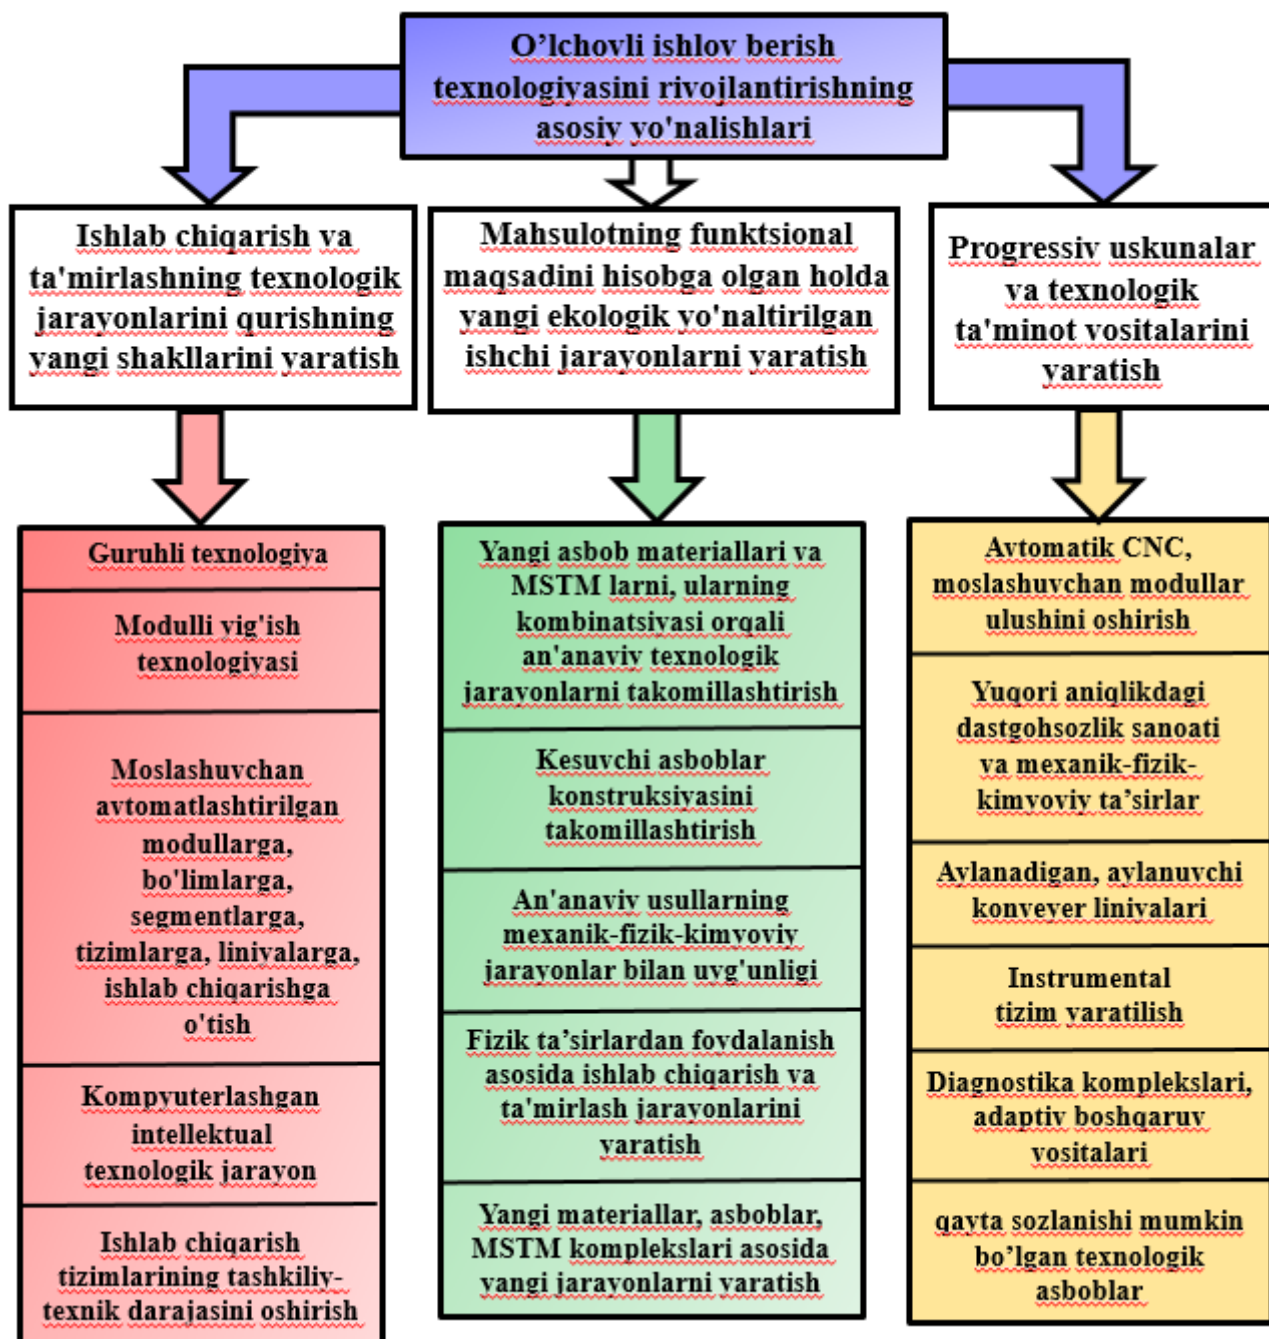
O’lchovli ishlov berish texnologiyasini rivojlantirishning asosiy yo'nalishlari

Ishlab chiqarish va ta'mirlashning texnologik jarayonlarini qurishning yangi shakllarini yaratish

Mahsulotning funktsional maqsadini hisobga olgan holda yangi ekologik yo'naltirilgan ishchi jarayonlarni yaratish

Progressiv uskunalar va texnologik ta'minot vositalarini yaratish

Guruhli texnologiya

Modulli yig'ish texnologiyasi

Moslashuvchan avtomatlashtirilgan modullarga, bo'limlarga, segmentlarga, tizimlarga, liniyalarga, ishlab chiqarishga o'tish

Kompyuterlashgan intellektual texnologik jarayon

Ishlab chiqarish tizimlarining tashkiliy-texnik darajasini oshirish

Yangi asbob materiallari va MSTM larni, ularning kombinatsiyasi orqali an'anaviy texnologik jarayonlarni takomillashtirish

Kesuvchi asboblar konstruksiyasini takomillashtirish

An'anaviy usullarning mexanik-fizik-kimyoviy jarayonlar bilan uyg'unligi

Fizik ta’sirlardan foydalanish asosida ishlab chiqarish va ta'mirlash jarayonlarini yaratish

Yangi materiallar, asboblar, MSTM komplekslari asosida yangi jarayonlarni yaratish

Avtomatik CNC, moslashuvchan modullar ulushini oshirish

Yuqori aniqlikdagi dastgohsozlik sanoati va mexanik-fizik-kimyoviy ta’sirlar

Aylanadigan, aylanuvchi konveyer liniyalari

Instrumental tizim yaratilish

Diagnostika komplekslari, adaptiv boshqaruv vositalari

qayta sozlanishi mumkin bo’lgan texnologik asboblar